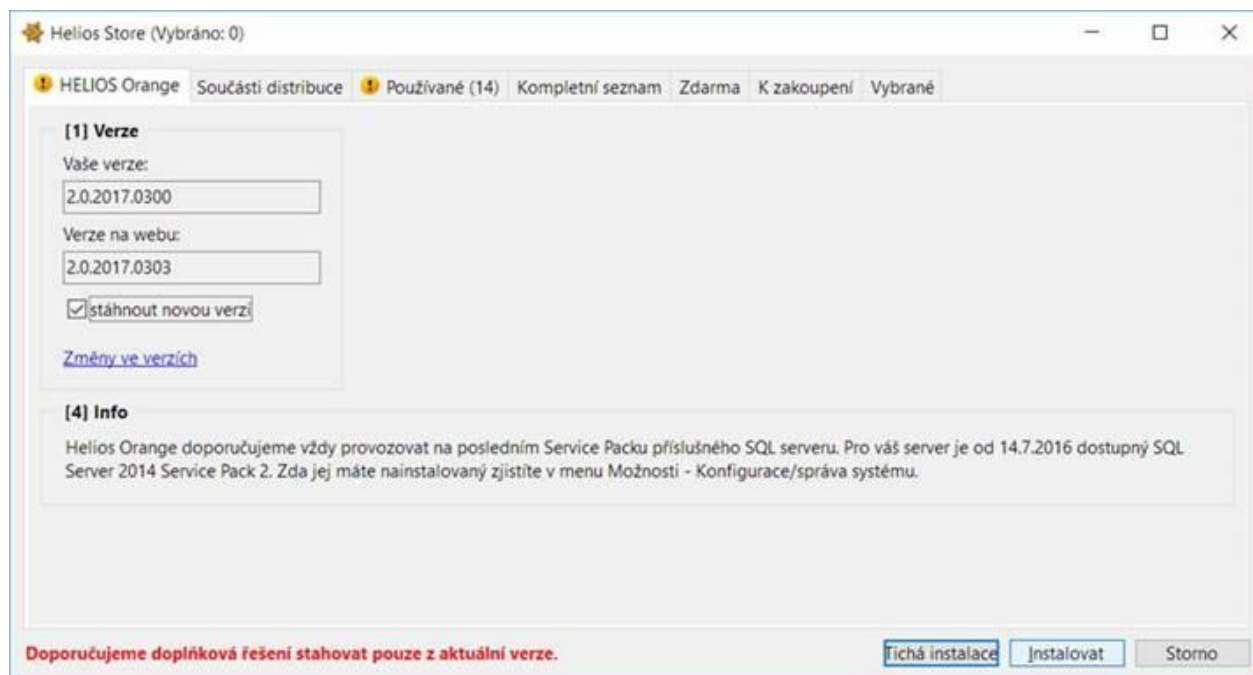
Helios Store (Vybráno: 0)

HELIOS Orange | Součásti distribuce | Používané (14) | Kompletní seznam | Zdarma | K zakoupení | Vybrané

[1] Verze

Vaše verze:

2.0.2017.0300

Verze na webu:

2.0.2017.0303

stáhnout novou verzi

Změny ve verzích

[4] Info

Helios Orange doporučujeme vždy provozovat na posledním Service Packu příslušného SQL serveru. Pro váš server je od 14.7.2016 dostupný SQL Server 2014 Service Pack 2. Zda jej máte nainstalovaný zjistíte v menu Možnosti - Konfigurace/správa systému.

Doporučujeme doplňková řešení stahovat pouze z aktuální verze.

Tichá instalace | Instalovat | Storno